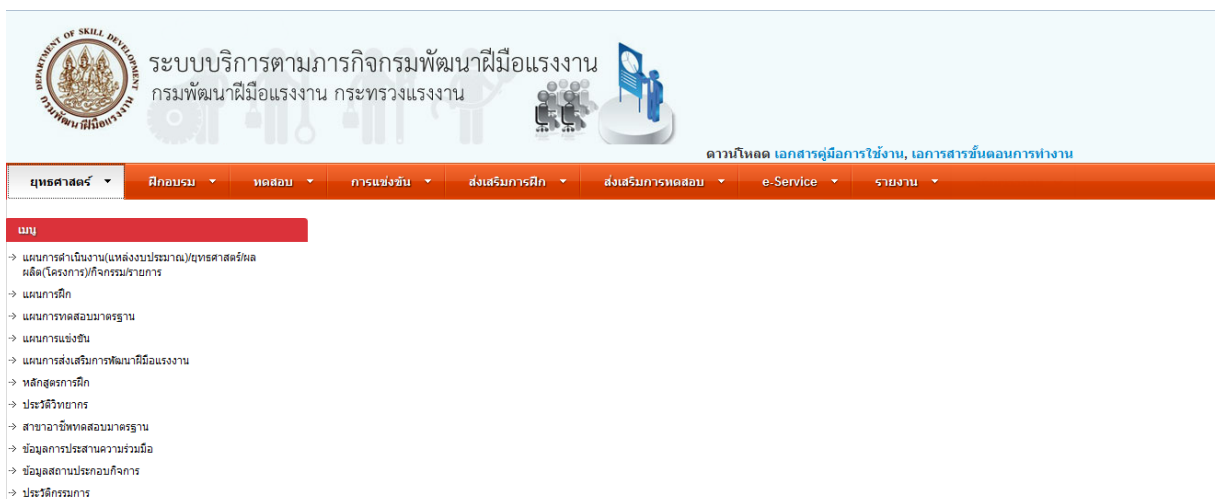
DEPARTMENT OF SKILL DEVELOPMENT
กรมพัฒนาฝีมือแรงงาน

ระบบบริการตามภารกิจกรมพัฒนาฝีมือแรงงาน
กรมพัฒนาฝีมือแรงงาน กระทรวงแรงงาน

ดาวน์โหลด เอกสารคู่มือการใช้งาน, เอการสารขั้นตอนการทำงาน

ยุทธศาสตร์ ▼ ฝึกอบรม ▼ ทดสอบ ▼ การแข่งขัน ▼ ส่งเสริมการฝึก ▼ ส่งเสริมการทดสอบ ▼ e-Service ▼ รายงาน ▼

เมนู

→ แผนการดำเนินงาน(แหล่งงบประมาณ)/ยุทธศาสตร์/ผลผลิต(โครงการ)/กิจกรรม/รายการ
→ แผนการฝึก
→ แผนการทดสอบมาตรฐาน
→ แผนการแข่งขัน
→ แผนการส่งเสริมการพัฒนาฝีมือแรงงาน
→ หลักสูตรการฝึก
→ ประวัติวิทยากร
→ สาขาอาชีพทดสอบมาตรฐาน
→ ข้อมูลการประสานความร่วมมือ
→ ข้อมูลสถานประกอบกิจการ
→ ประวัติกรรมการ